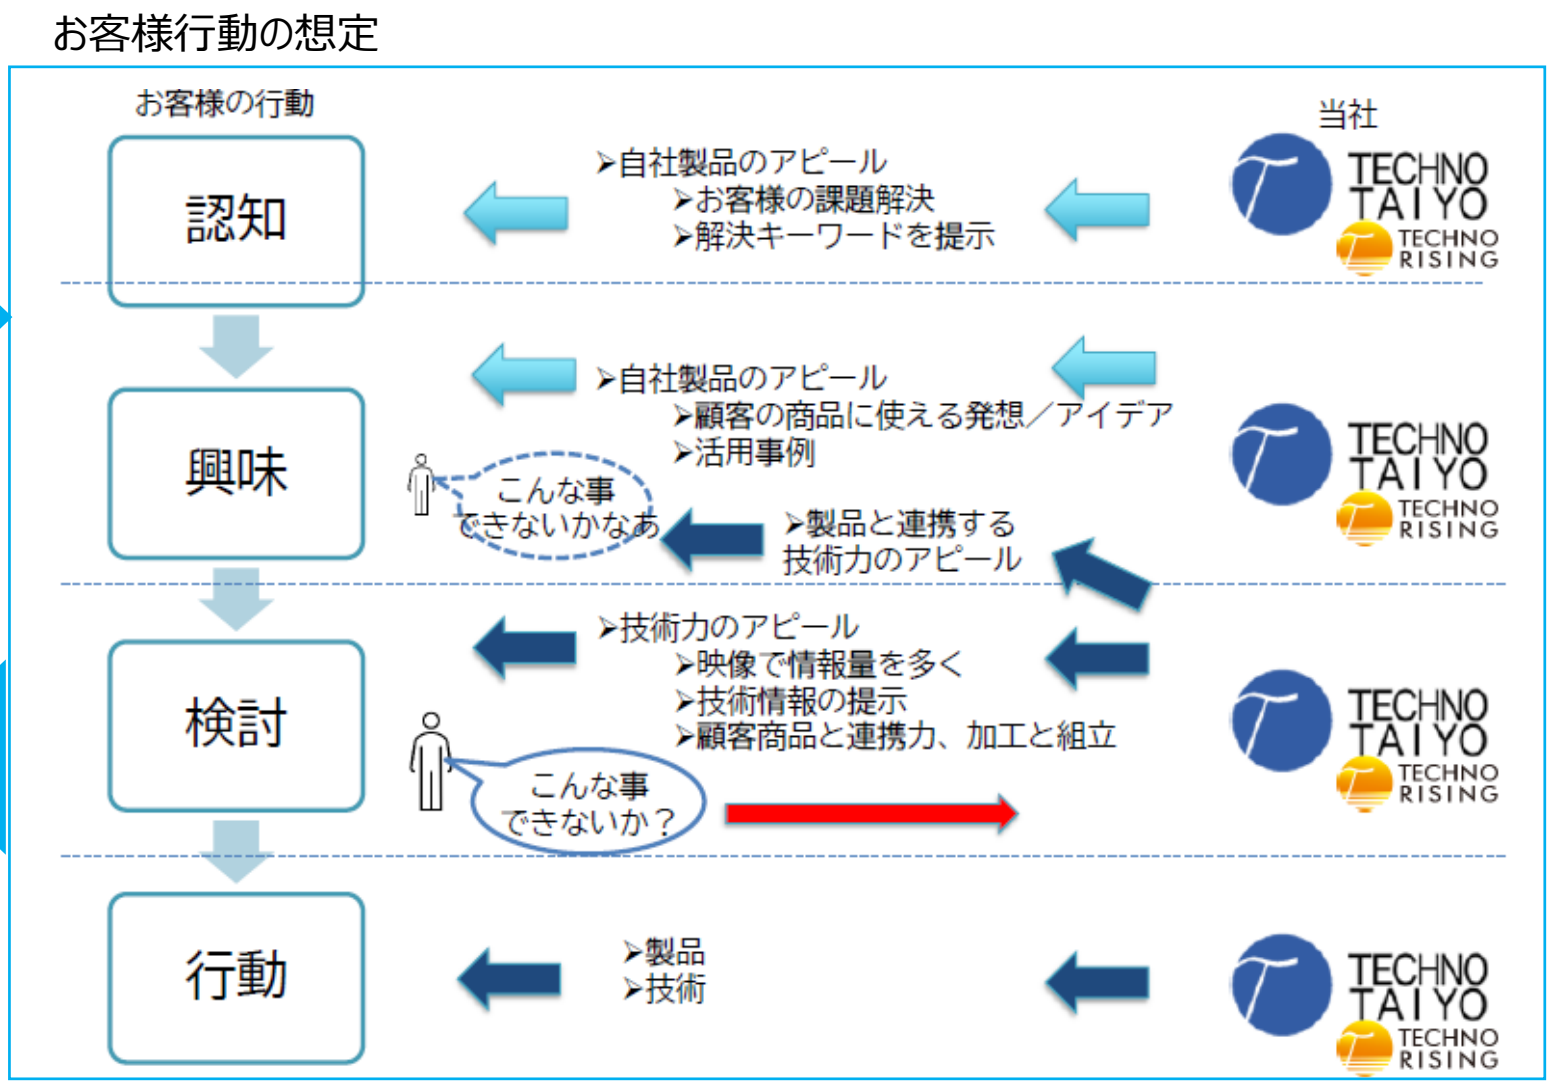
お客様行動の想定

お客様の行動

当社

認知

➢自社製品のアピール
➢お客様の課題解決
➢解決キーワードを提示

TECHNO TAIYO
TECHNO RISING

興味

➢自社製品のアピール
➢顧客の商品に使える発想／アイデア
➢活用事例

こんな事 できないかなあ

➢製品と連携する 技術力のアピール

TECHNO TAIYO
TECHNO RISING

検討

➢技術力のアピール
➢映像で情報量を多く
➢技術情報の提示
➢顧客商品と連携力、加工と組立

こんな事 できないか？

TECHNO TAIYO
TECHNO RISING

行動

➢製品
➢技術

TECHNO TAIYO
TECHNO RISING